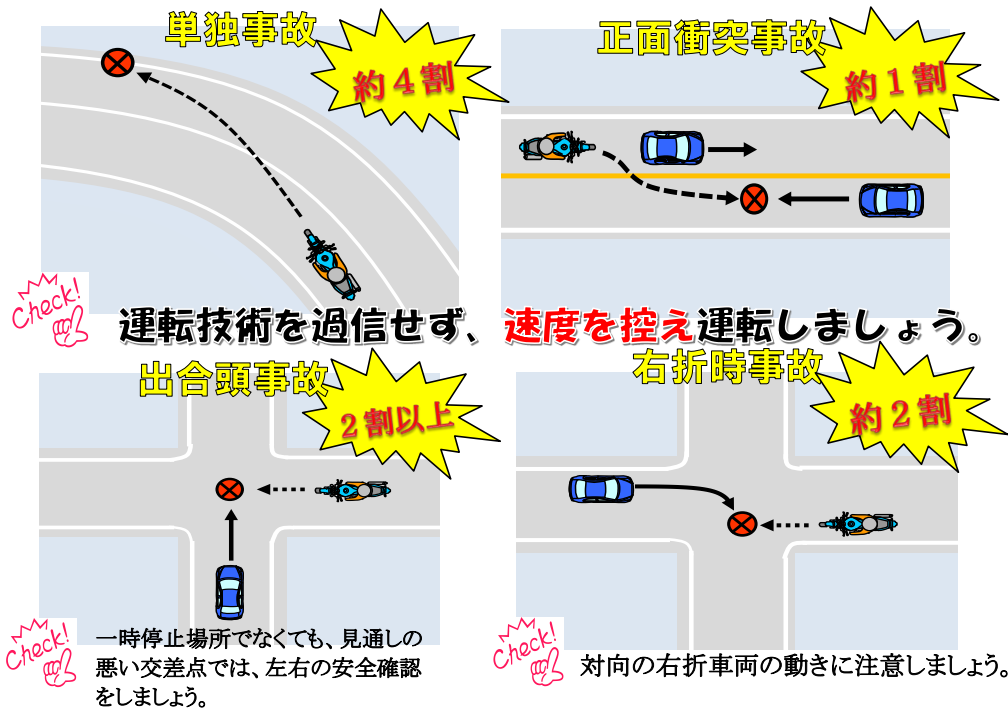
単独事故

約４割

正面衝突事故

約１割

Check!

運転技術を過信せず、速度を控え運転しましょう。

出合頭事故

２割以上

右折時事故

約２割

Check!

一時停止場所でなくても、見通しの悪い交差点では、左右の安全確認をしましょう。

Check!

対向の右折車両の動きに注意しましょう。